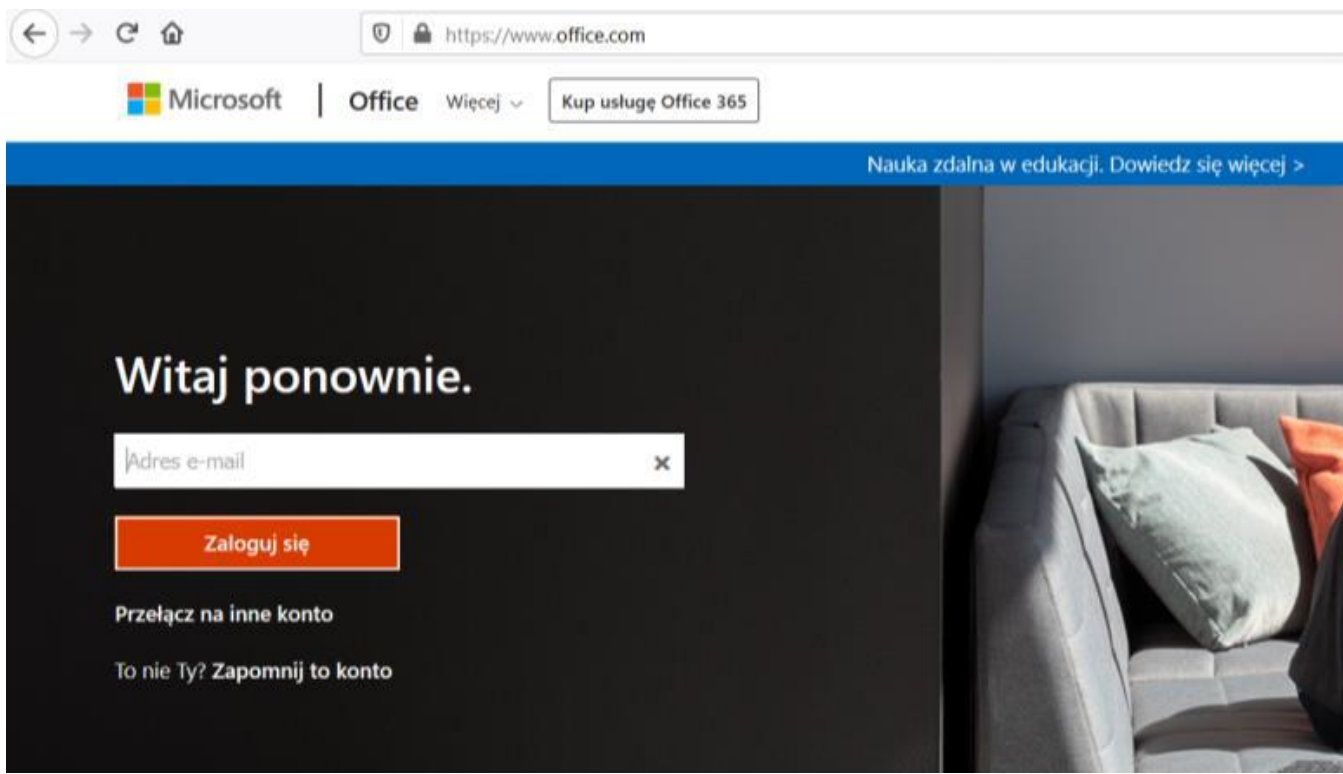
https://www.office.com

Microsoft | Office Więcej ⌄ Kup usługę Office 365

Nauka zdalna w edukacji. Dowiedz się więcej >

Witaj ponownie.

Adres e-mail ×

Zaloguj się

Przełącz na inne konto

To nie Ty? Zapomnij to konto